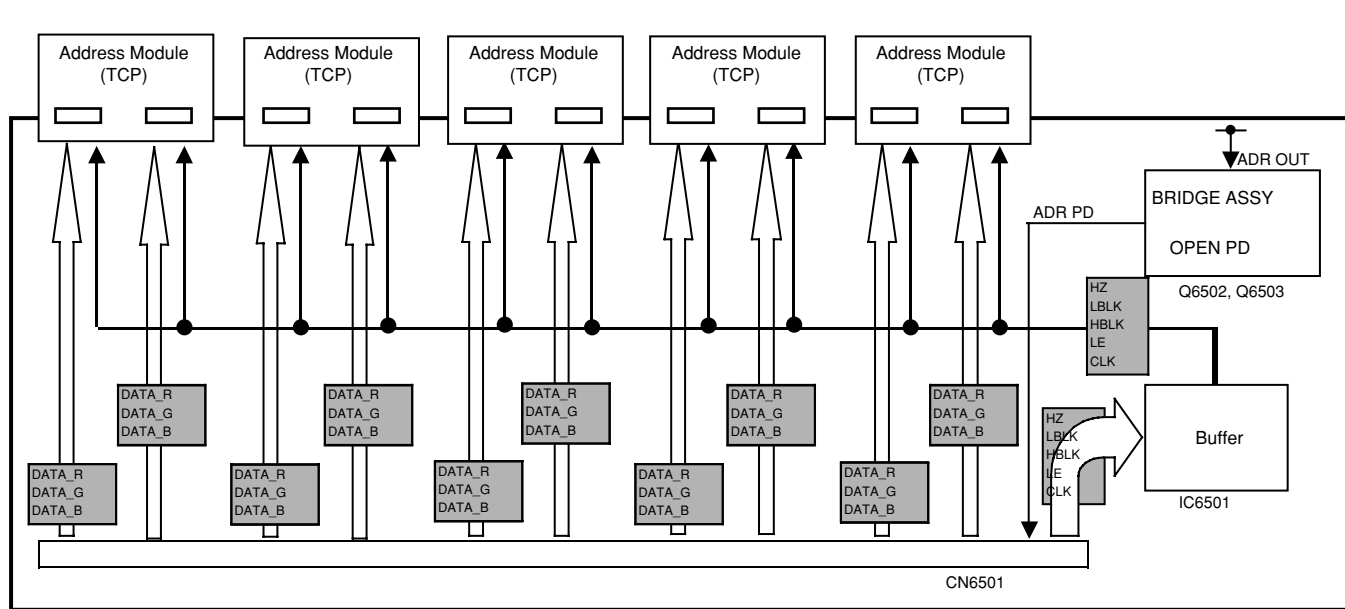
Address Module (TCP)

Address Module (TCP)

Address Module (TCP)

Address Module (TCP)

Address Module (TCP)

ADR OUT

BRIDGE ASSY

OPEN PD

ADR PD

Q6502, Q6503

HZ
LBLK
HBLK
LE
CLK

DATA_R
DATA_G
DATA_B

DATA_R
DATA_G
DATA_B

DATA_R
DATA_G
DATA_B

DATA_R
DATA_G
DATA_B

DATA_R
DATA_G
DATA_B

DATA_R
DATA_G
DATA_B

DATA_R
DATA_G
DATA_B

DATA_R
DATA_G
DATA_B

DATA_R
DATA_G
DATA_B

DATA_R
DATA_G
DATA_B

HZ
LBLK
HBLK
LE
CLK

Buffer

IC6501

CN6501